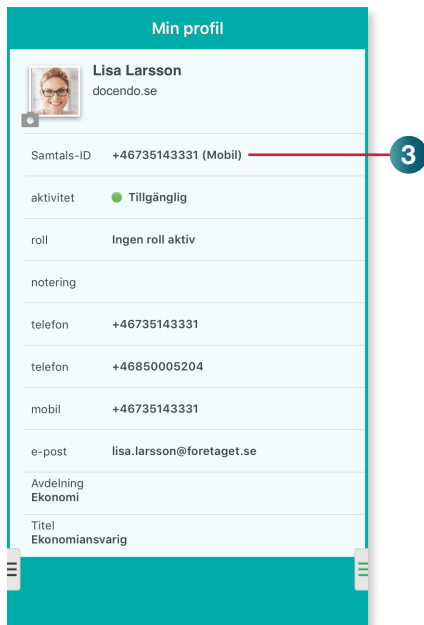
Min profil

Lisa Larsson
docendo.se

| | |
|---|---|
| Samtals-ID | +46735143331 (Mobil) |
| aktivitet | Tillgänglig |
| roll | Ingen roll aktiv |
| notering | |
| telefon | +46735143331 |
| telefon | +46850005204 |
| mobil | +46735143331 |
| e-post | lisa.larsson@foretaget.se |

Avdelning
Ekonomi

Titel
Ekonomiansvarig

3